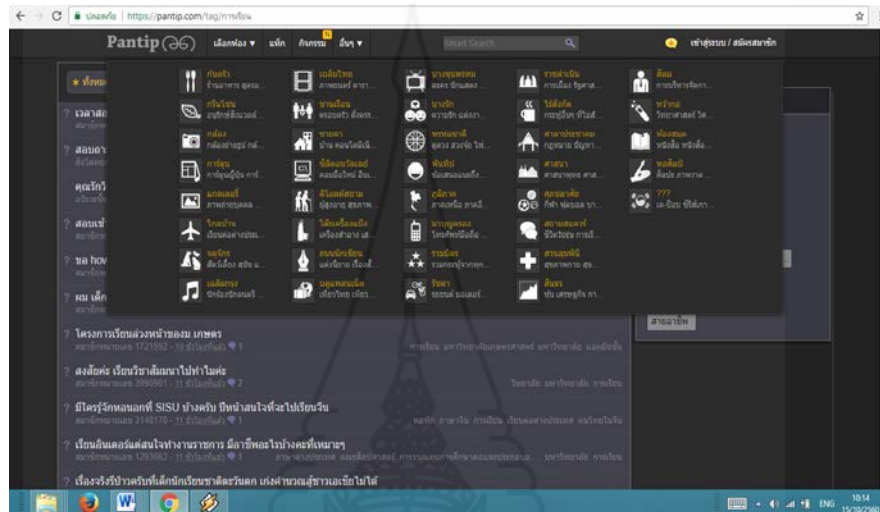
ปลอดภัย | https://pantip.com/tag/การเรียน

Pantip

เลือกห้อง ▾ แท็ก กิจกรรม อื่นๆ ▾

Smart Search

เข้าสู่ระบบ / สมัครสมาชิก

★ ห้องแนะ

ก้นครัว

เฉลิมไทย

บางขุนพรหม

ราชดำเนิน

สีลม

กรีนโซน

ชานเรือน

บางรัก

ไซเบอร์

หว้ากอ

กล้อง

ชายคา

พรหมชาติ

ศาลาประชาคม

ห้องสมุด

การ์ตูน

ซิลิคอนวัลเลย์

พันทิป

ศาสนา

หอศิลป์

แกลเลอรี่

ไร้สังกัด

ภูมิภาค

สุขภาพ

???

ไกลบ้าน

โต๊ะเครื่องแป้ง

มาบุญครอง

สยามสแควร์

ถนนนักเขียน

รัชดา

สวนลุมพินี

เฉลิมกรุง

บลูแพลนเน็ต

รวมมิตร

สินธร

เวลาส

สอบอ

คุณรู้ว

สอบเข

ขอ hov

ขอ เด็ก

โครงการเรียนล่วงหน้าของม เกษตร
สมาชิกหมายเลข 1721592 · 19 ชั่วโมงที่แล้ว 1

สงสัยค่ะ เรียนวิชาสัมมนาไปทำไมค่ะ
สมาชิกหมายเลข 3990901 · 11 ชั่วโมงที่แล้ว 2

มีใครรู้จักหอนอกที่ SISU บ้างครับ ปีหน้าสนใจที่จะไปเรียนจีน
สมาชิกหมายเลข 2148170 · 11 ชั่วโมงที่แล้ว 1

เรียนอินเตอร์แต่สนใจทำงานราชการ มีอาชีพอะไรบ้างคะที่เหมาะๆ
สมาชิกหมายเลข 1293062 · 11 ชั่วโมงที่แล้ว 1

เรื่องจริงชีวิตครับที่เด็กนักเรียนชาติดวันตก เก่งงานเกินผู้ชาวเอเชียไม่ได้

สายอาชีพ

ENG 10:14 15/10/2560